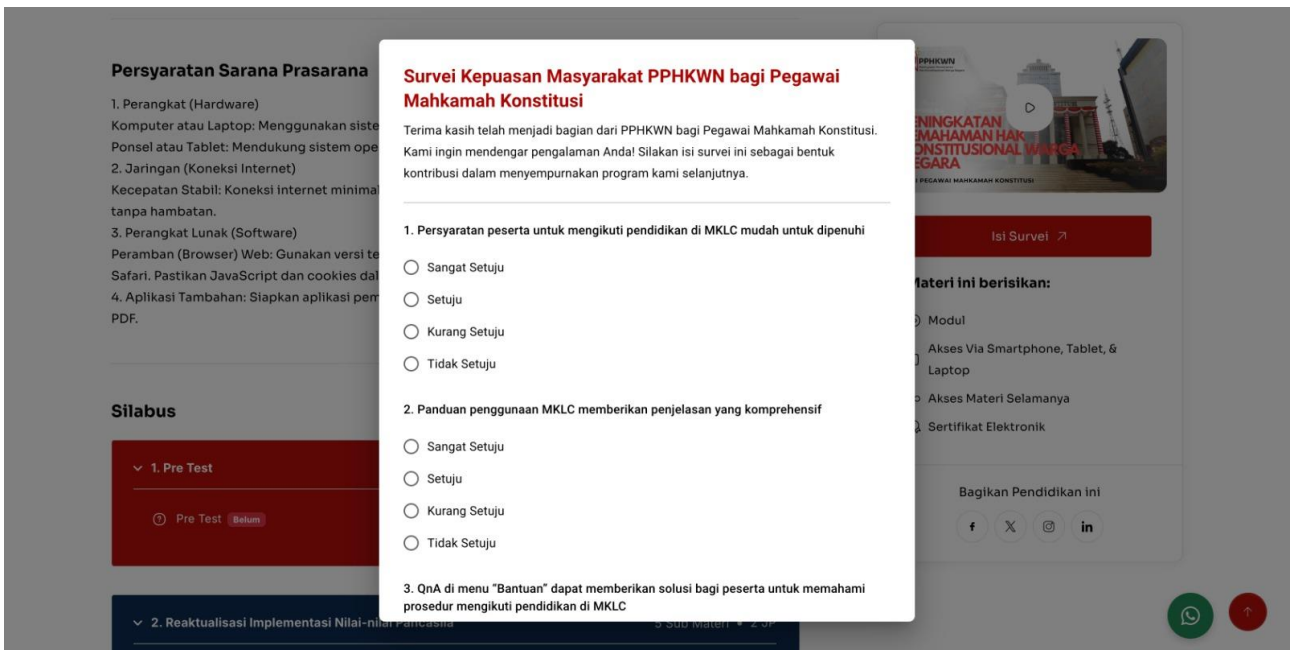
Persyaratan Sarana Prasarana

1. Perangkat (Hardware)
Komputer atau Laptop: Menggunakan siste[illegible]
Ponsel atau Tablet: Mendukung sistem ope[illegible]
2. Jaringan (Koneksi Internet)
Kecepatan Stabil: Koneksi internet minima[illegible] tanpa hambatan.
3. Perangkat Lunak (Software)
Peramban (Browser) Web: Gunakan versi te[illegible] Safari. Pastikan JavaScript dan cookies dal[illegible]
4. Aplikasi Tambahan: Siapkan aplikasi pem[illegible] PDF.

Silabus

1. Pre Test

Pre Test Belum

2. Reaktualisasi Implementasi Nilai-nil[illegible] Pancasila

5 Sub Materi • 2 JP

Survei Kepuasan Masyarakat PPHKWN bagi Pegawai Mahkamah Konstitusi

Terima kasih telah menjadi bagian dari PPHKWN bagi Pegawai Mahkamah Konstitusi. Kami ingin mendengar pengalaman Anda! Silakan isi survei ini sebagai bentuk kontribusi dalam menyempurnakan program kami selanjutnya.

1. Persyaratan peserta untuk mengikuti pendidikan di MKLC mudah untuk dipenuhi

Sangat Setuju
Setuju
Kurang Setuju
Tidak Setuju

2. Panduan penggunaan MKLC memberikan penjelasan yang komprehensif

Sangat Setuju
Setuju
Kurang Setuju
Tidak Setuju

3. QnA di menu "Bantuan" dapat memberikan solusi bagi peserta untuk memahami prosedur mengikuti pendidikan di MKLC

PPHKWN
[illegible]NINGKATAN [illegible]EMAHAMAN HAK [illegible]ONSTITUSIONAL WARGA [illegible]EGARA
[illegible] PEGAWAI MAHKAMAH KONSTITUSI

Isi Survei

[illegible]ateri ini berisikan:
Modul
Akses Via Smartphone, Tablet, & Laptop
Akses Materi Selamanya
Sertifikat Elektronik

Bagikan Pendidikan ini